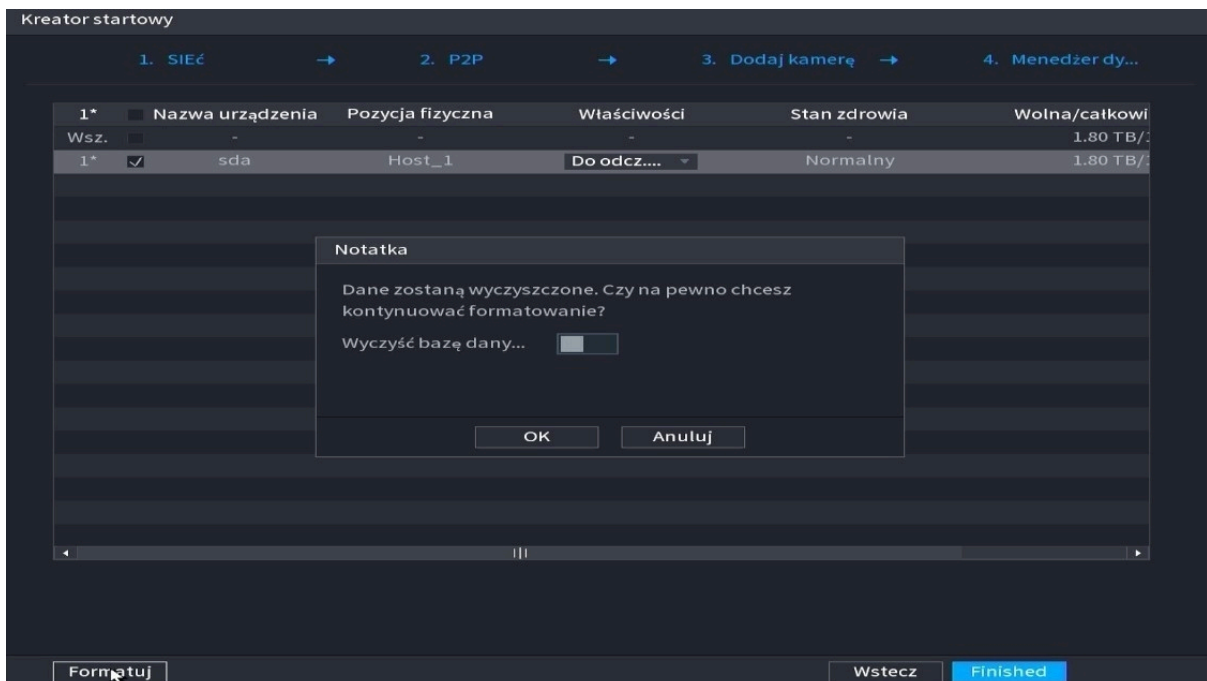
Kreator startowy

1. SIEć → 2. P2P → 3. Dodaj kamerę → 4. Menedżer dy...

| 1* | | Nazwa urządzenia | Pozycja fizyczna | Właściwości | Stan zdrowia | Wolna/całkowi |
|---|---|---|---|---|---|---|
| Wsz. | | - | - | - | - | 1.80 TB/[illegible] |
| 1* | ☑ | sda | Host_1 | Do odcz.... | Normalny | 1.80 TB/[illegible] |

Notatka

Dane zostaną wyczyszczone. Czy na pewno chcesz kontynuować formatowanie?

Wyczyść bazę dany...

OK Anuluj

Formatuj

Wstecz Finished